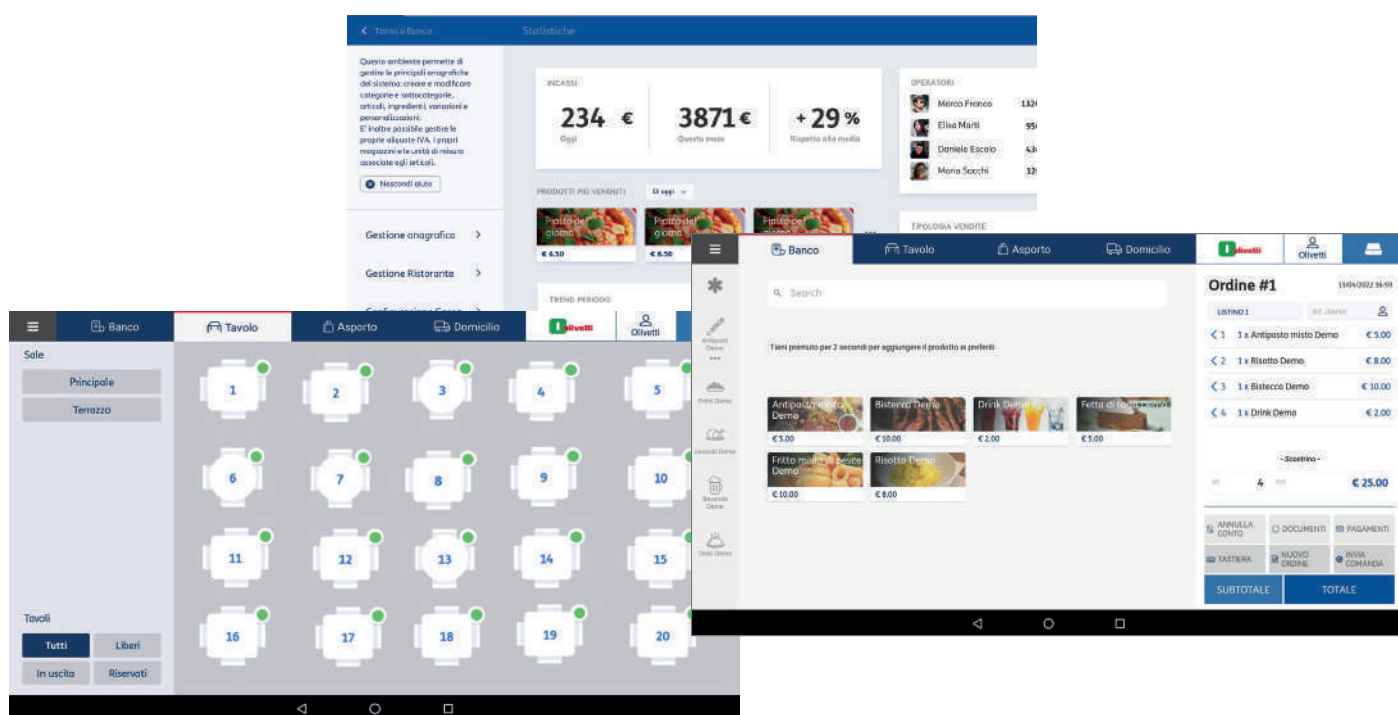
< Torna a Banco
Statistiche

Questo ambiente permette di gestire le principali anagrafiche del sistema: creare e modificare categorie e sottocategorie, articoli, ingredienti, variazioni e personalizzazioni.
E' inoltre possibile gestire le proprie aliquote IVA, i propri magazzini e le unità di misura associate agli articoli.

Nascondi aiuto

Gestione anagrafica >
Gestione Ristorante >
Configurazione Cassa >

INCASSI
234 €
Oggi
3871 €
Questo mese
+ 29 %
Rispetto alla media

OPERATORI
Marco Franco 132
Elisa Marti 95
Daniele Escolo 43
Maria Sacchi 12

PRODOTTI PIÙ VENDUTI Di oggi
Piatto del giorno € 6.50
Piatto del giorno € 6.50
Piatto del giorno

TIPOLOGIA VENDITE
TREND PERIODO

Banco
Tavolo
Asporto
Domicilio
Olivetti
Olivetti

Sale
Principale
Terrazzo

1 2 3 4 5
6 7 8 9 10
11 12 13 14 15
16 17 18 19 20

Tavoli
Tutti
Liberi
In uscita
Riservati

Banco
Tavolo
Asporto
Domicilio
Olivetti
Olivetti

Search

Tieni premuto per 2 secondi per aggiungere il prodotto ai preferiti

Antipasti Demo
Primi Demo
Secondi Demo
Bevande Demo
Dolci Demo

Antipasto misto Demo € 5.00
Bistecca Demo € 10.00
Drink Demo € 2.00
Fetta di torta Demo € 5.00
Fritto misto di pesce Demo € 10.00
Risotto Demo € 8.00

Ordine #1
11/04/2022 16:59
LISTINO 1
Kit cliente
< 1 1 x Antipasto misto Demo € 5.00
< 2 1 x Risotto Demo € 8.00
< 3 1 x Bistecca Demo € 10.00
< 4 1 x Drink Demo € 2.00

- Scontrino -
4
€ 25.00

ANNULLA CONTO
DOCUMENTI
PAGAMENTI
TASTIERA
NUOVO ORDINE
INVIA COMANDA
SUBTOTALE
TOTALE